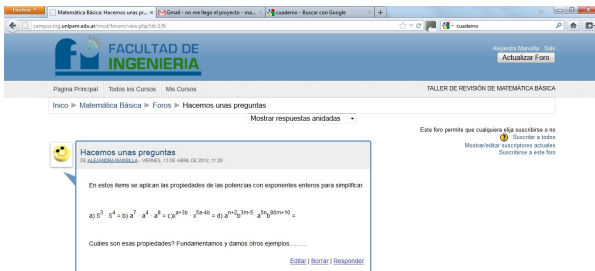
Firefox | Matemática Básica: Hacemos unas pr... × | Gmail - no me llegó el proyecto - ma... × | cuaderno - Buscar con Google × | +

campus.ing.unlpam.edu.ar/mod/forum/view.php?id=376

cuaderno

FACULTAD DE INGENIERIA

Alejandra Mansilla Salir

Actualizar Foro

Pagina Principal Todos los Cursos Mis Cursos

TALLER DE REVISIÓN DE MATEMÁTICA BÁSICA

Inico ► Matemática Básica ► Foros ► Hacemos unas preguntas

Mostrar respuestas anidadas

Este foro permite que cualquiera elija suscribirse o no

Suscribir a todos

Mostrar/editar suscriptores actuales

Suscribirse a este foro

Hacemos unas preguntas

DE ALEJANDRA MANSILLA - VIERNES, 13 DE ABRIL DE 2012, 11:26

En estos ítems se aplican las propiedades de las potencias con exponentes enteros para simplificar.

a) $5^3 \cdot 5^4$ = b) $a^7 \cdot a^4 \cdot a^8$ = c) $x^{a+3b} \cdot x^{5a-4b}$ = d) $a^{n+2}a^{3m-5} \cdot a^{5n}a^{6m+10}$ =

Cuáles son esas propiedades? Fundamentamos y damos otros ejemplos........

Editar | Borrar | Responder